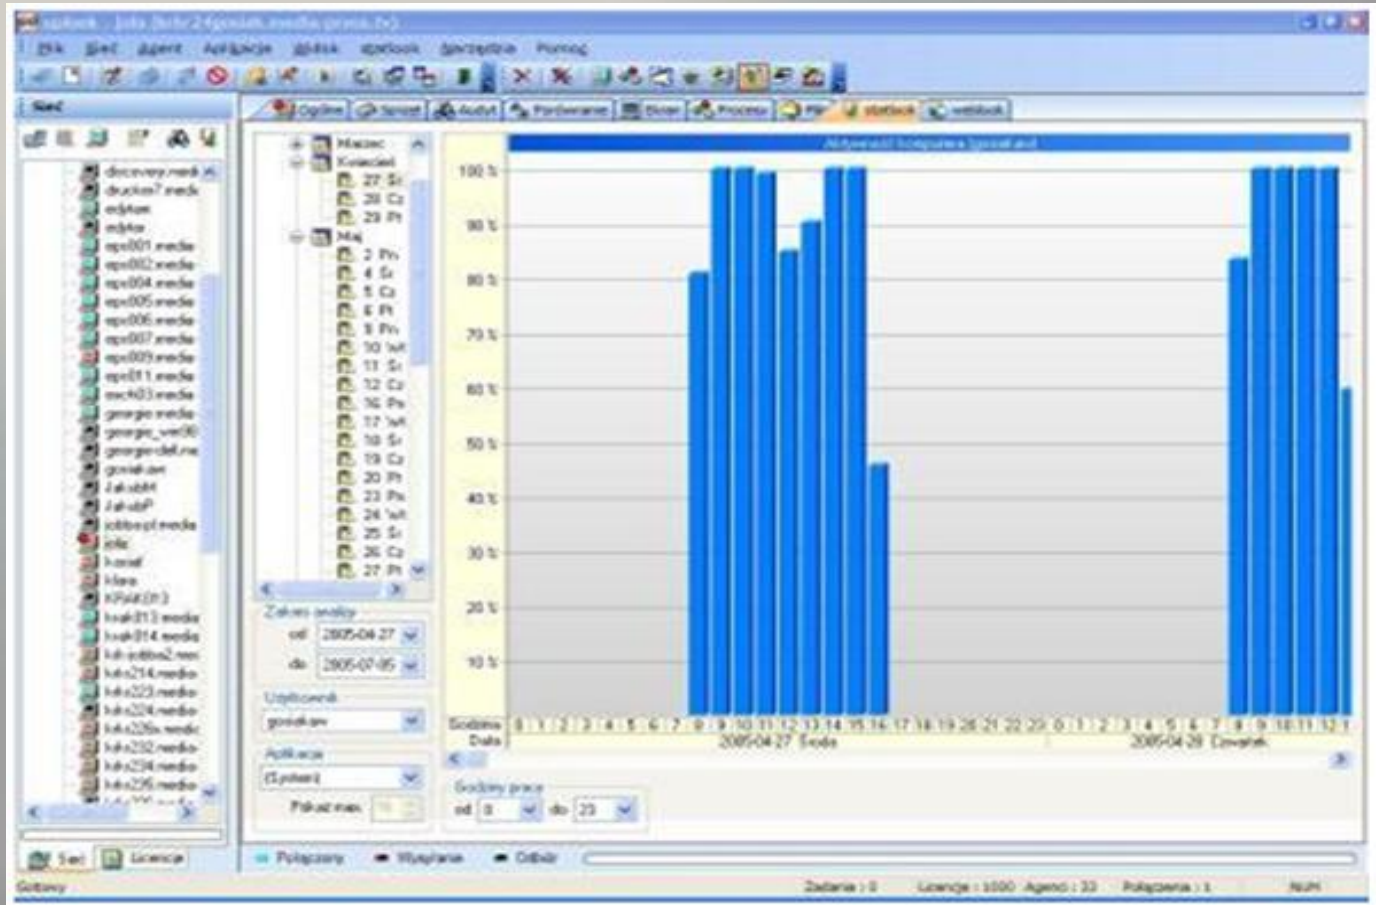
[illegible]

Plik Sieć Agent Aplikacje Skidok Statlook Narzędzia Pomoc

Sieć

Ogólne Sprzęt Audyt Porównanie Zbiór Procesy Plik statlook weblook

discovery.medi
druckov7.medi
edytam
edytor
eps001.media
eps002.media
eps004.media
eps005.media
eps006.media
eps007.media
eps009.media
eps011.media
erick03.media
georgie.media
georgie_ver06
georgie-dell.me
gosiakaw
JakubM
JakubP
jobtespl.media
jola
kowal
Klara
KRAK013
kvak013.media
kvak014.media
kdr-jobba2.me
kdrs214.media
kdrs223.media
kdrs224.media
kdrs226.media
kdrs232.media
kdrs234.media
kdrs235.media

Marzec
Kwiecień
27 Śr
28 Cz
29 Pt
Maj
2 Pn
4 Śr
5 Cz
6 Pt
9 Pn
10 Wt
11 Śr
12 Cz
16 Pn
17 Wt
18 Śr
19 Cz
20 Pt
23 Pn
24 Wt
25 Śr
26 Cz
27 Pt

Zakres analizy
od 2005-04-27
do 2005-07-05

Użytkownik
gosiakaw

Aplikacje
(System)

Pokaż max. 10

Aktywność komputera [gosiakaw]

100 %
90 %
80 %
70 %
60 %
50 %
40 %
30 %
20 %
10 %

Godzina 0 1 2 3 4 5 6 7 8 9 10 11 12 13 14 15 16 17 18 19 20 21 22 23 0 1 2 3 4 5 6 7 8 9 10 11 12 1
Data 2005-04-27 Środa 2005-04-28 Czwartek

Godziny pracy
od 0 do 23

Sieć Licencje

Połączony Wysyłanie Odbiór

Gotowy Zadania : 0 Licencje : 1000 Agenci : 33 Połączenia : 1 NUM